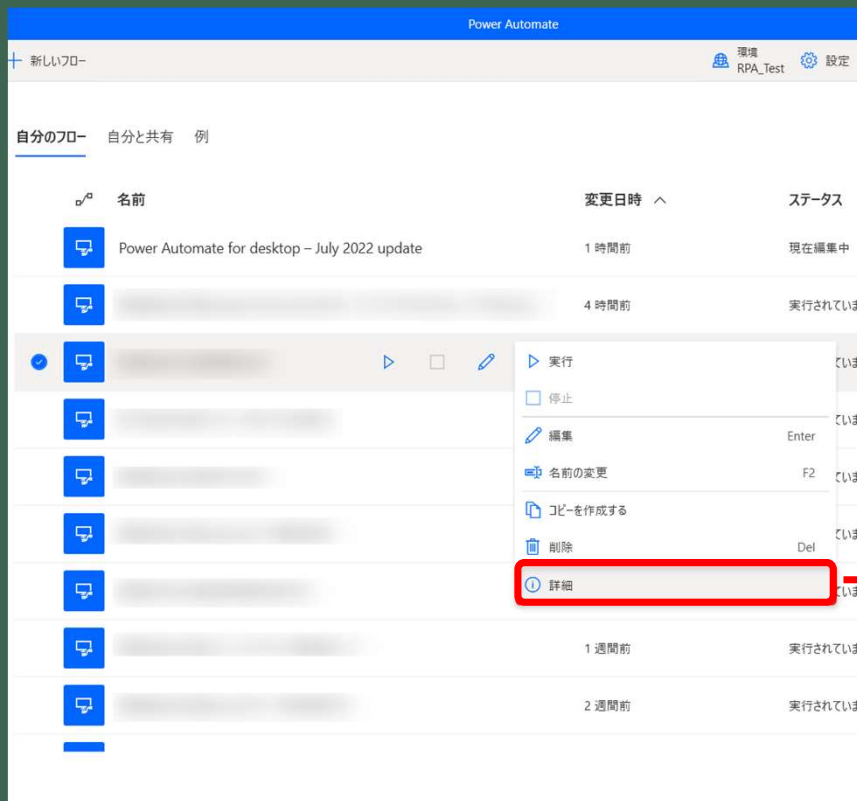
Power Automate

+ 新しいフロー

環境 RPA_Test　設定

自分のフロー　自分と共有　例

名前　変更日時　ステータス

Power Automate for desktop – July 2022 update　1 時間前　現在編集中

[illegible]　4 時間前　実行されていま

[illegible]　ていま

実行
停止
編集　Enter
名前の変更　F2
コピーを作成する
削除　Del
詳細

ていま
ていま
ていま
ていま

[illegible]　1 週間前　実行されていま

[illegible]　2 週間前　実行されていま